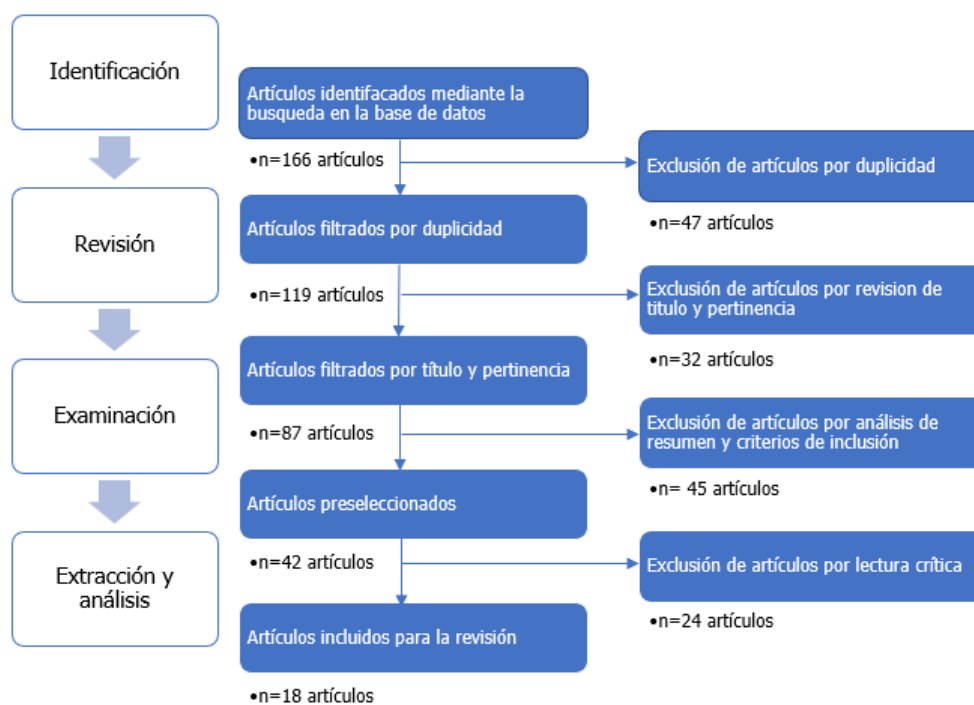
Identificación

Artículos identifacados mediante la busqueda en la base de datos

•n=166 artículos

Exclusión de artículos por duplicidad

•n=47 artículos

Revisión

Artículos filtrados por duplicidad

•n=119 artículos

Exclusión de artículos por revision de titulo y pertinencia

•n=32 artículos

Examinación

Artículos filtrados por título y pertinencia

•n=87 artículos

Exclusión de artículos por análisis de resumen y criterios de inclusión

•n= 45 artículos

Extracción y análisis

Artículos preseleccionados

•n=42 artículos

Exclusión de artículos por lectura crítica

•n=24 artículos

Artículos incluidos para la revisión

•n=18 artículos